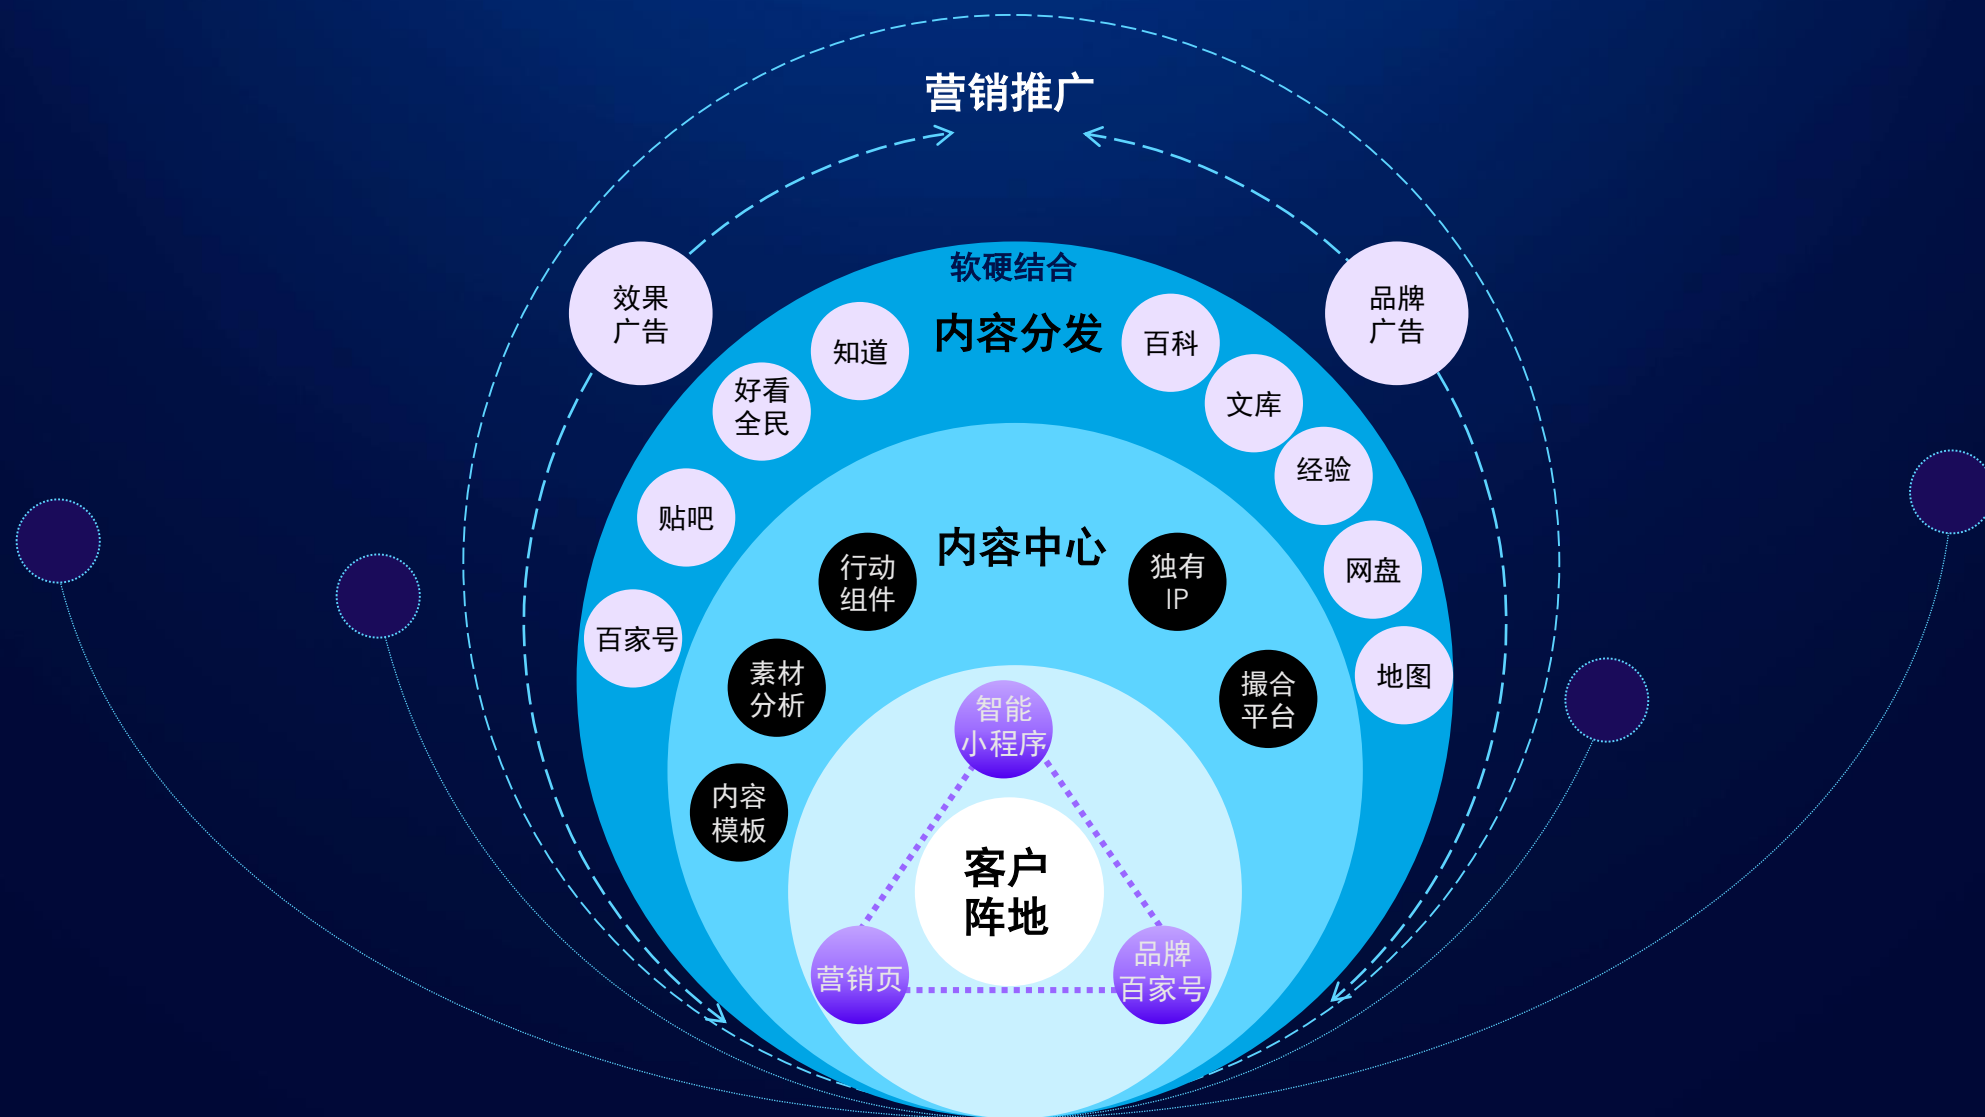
营销推广

效果广告

品牌广告

软硬结合

内容分发

知道

百科

好看全民

文库

经验

贴吧

网盘

百家号

地图

内容中心

行动组件

独有IP

素材分析

撮合平台

内容模板

智能小程序

客户阵地

营销页

品牌百家号